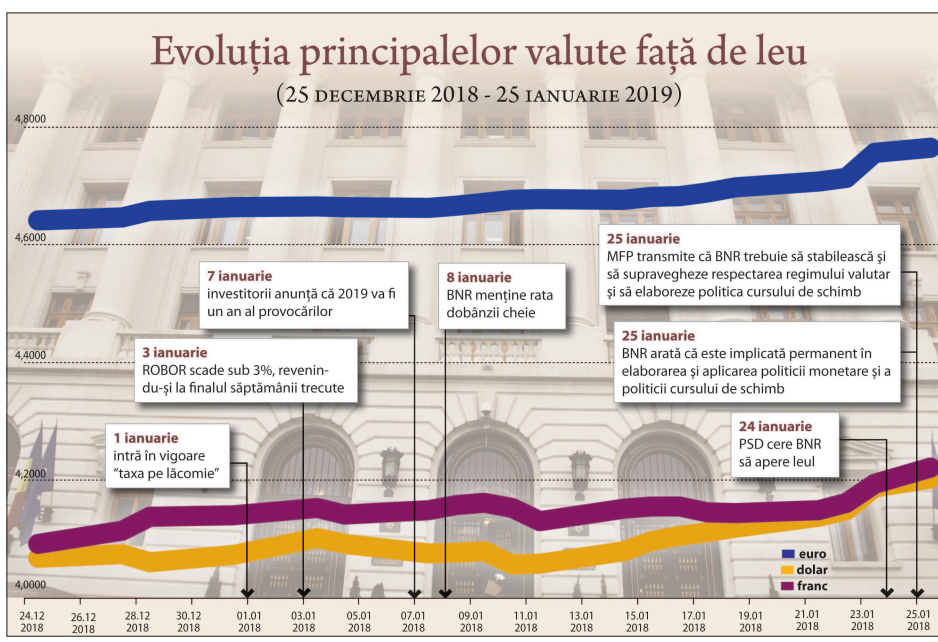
Evoluția principalelor valute față de leu
(25 decembrie 2018 - 25 ianuarie 2019)

4,8000
4,6000
4,4000
4,2000
4,0000

25 ianuarie
MFP transmite că BNR trebuie să stabilească și să supravegheze respectarea regimului valutar și să elaboreze politica cursului de schimb

7 ianuarie
investitorii anunță că 2019 va fi un an al provocărilor

8 ianuarie
BNR menține rata dobânzii cheie

25 ianuarie
BNR arată că este implicată permanent în elaborarea și aplicarea politicii monetare și a politicii cursului de schimb

3 ianuarie
ROBOR scade sub 3%, revenindu-și la finalul săptămânii trecute

1 ianuarie
intră în vigoare "taxa pe lăcomie"

24 ianuarie
PSD cere BNR să apere leul

euro
dolar
franc

24.12 2018
26.12 2018
28.12 2018
30.12 2018
01.01 2018
03.01 2018
05.01 2018
07.01 2018
09.01 2018
11.01 2018
13.01 2018
15.01 2018
17.01 2018
19.01 2018
21.01 2018
23.01 2018
25.01 2018